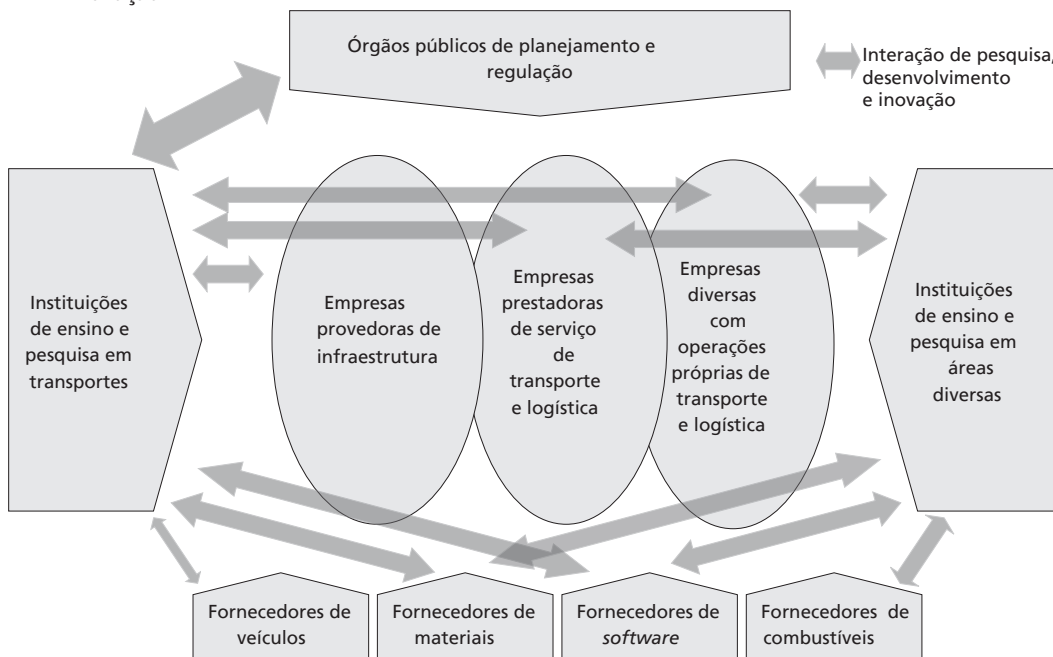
Órgãos públicos de planejamento e regulação

Interação de pesquisa, desenvolvimento e inovação

Instituições de ensino e pesquisa em transportes

Empresas provedoras de infraestrutura

Empresas prestadoras de serviço de transporte e logística

Empresas diversas com operações próprias de transporte e logística

Instituições de ensino e pesquisa em áreas diversas

Fornecedores de veículos

Fornecedores de materiais

Fornecedores de *software*

Fornecedores de combustíveis